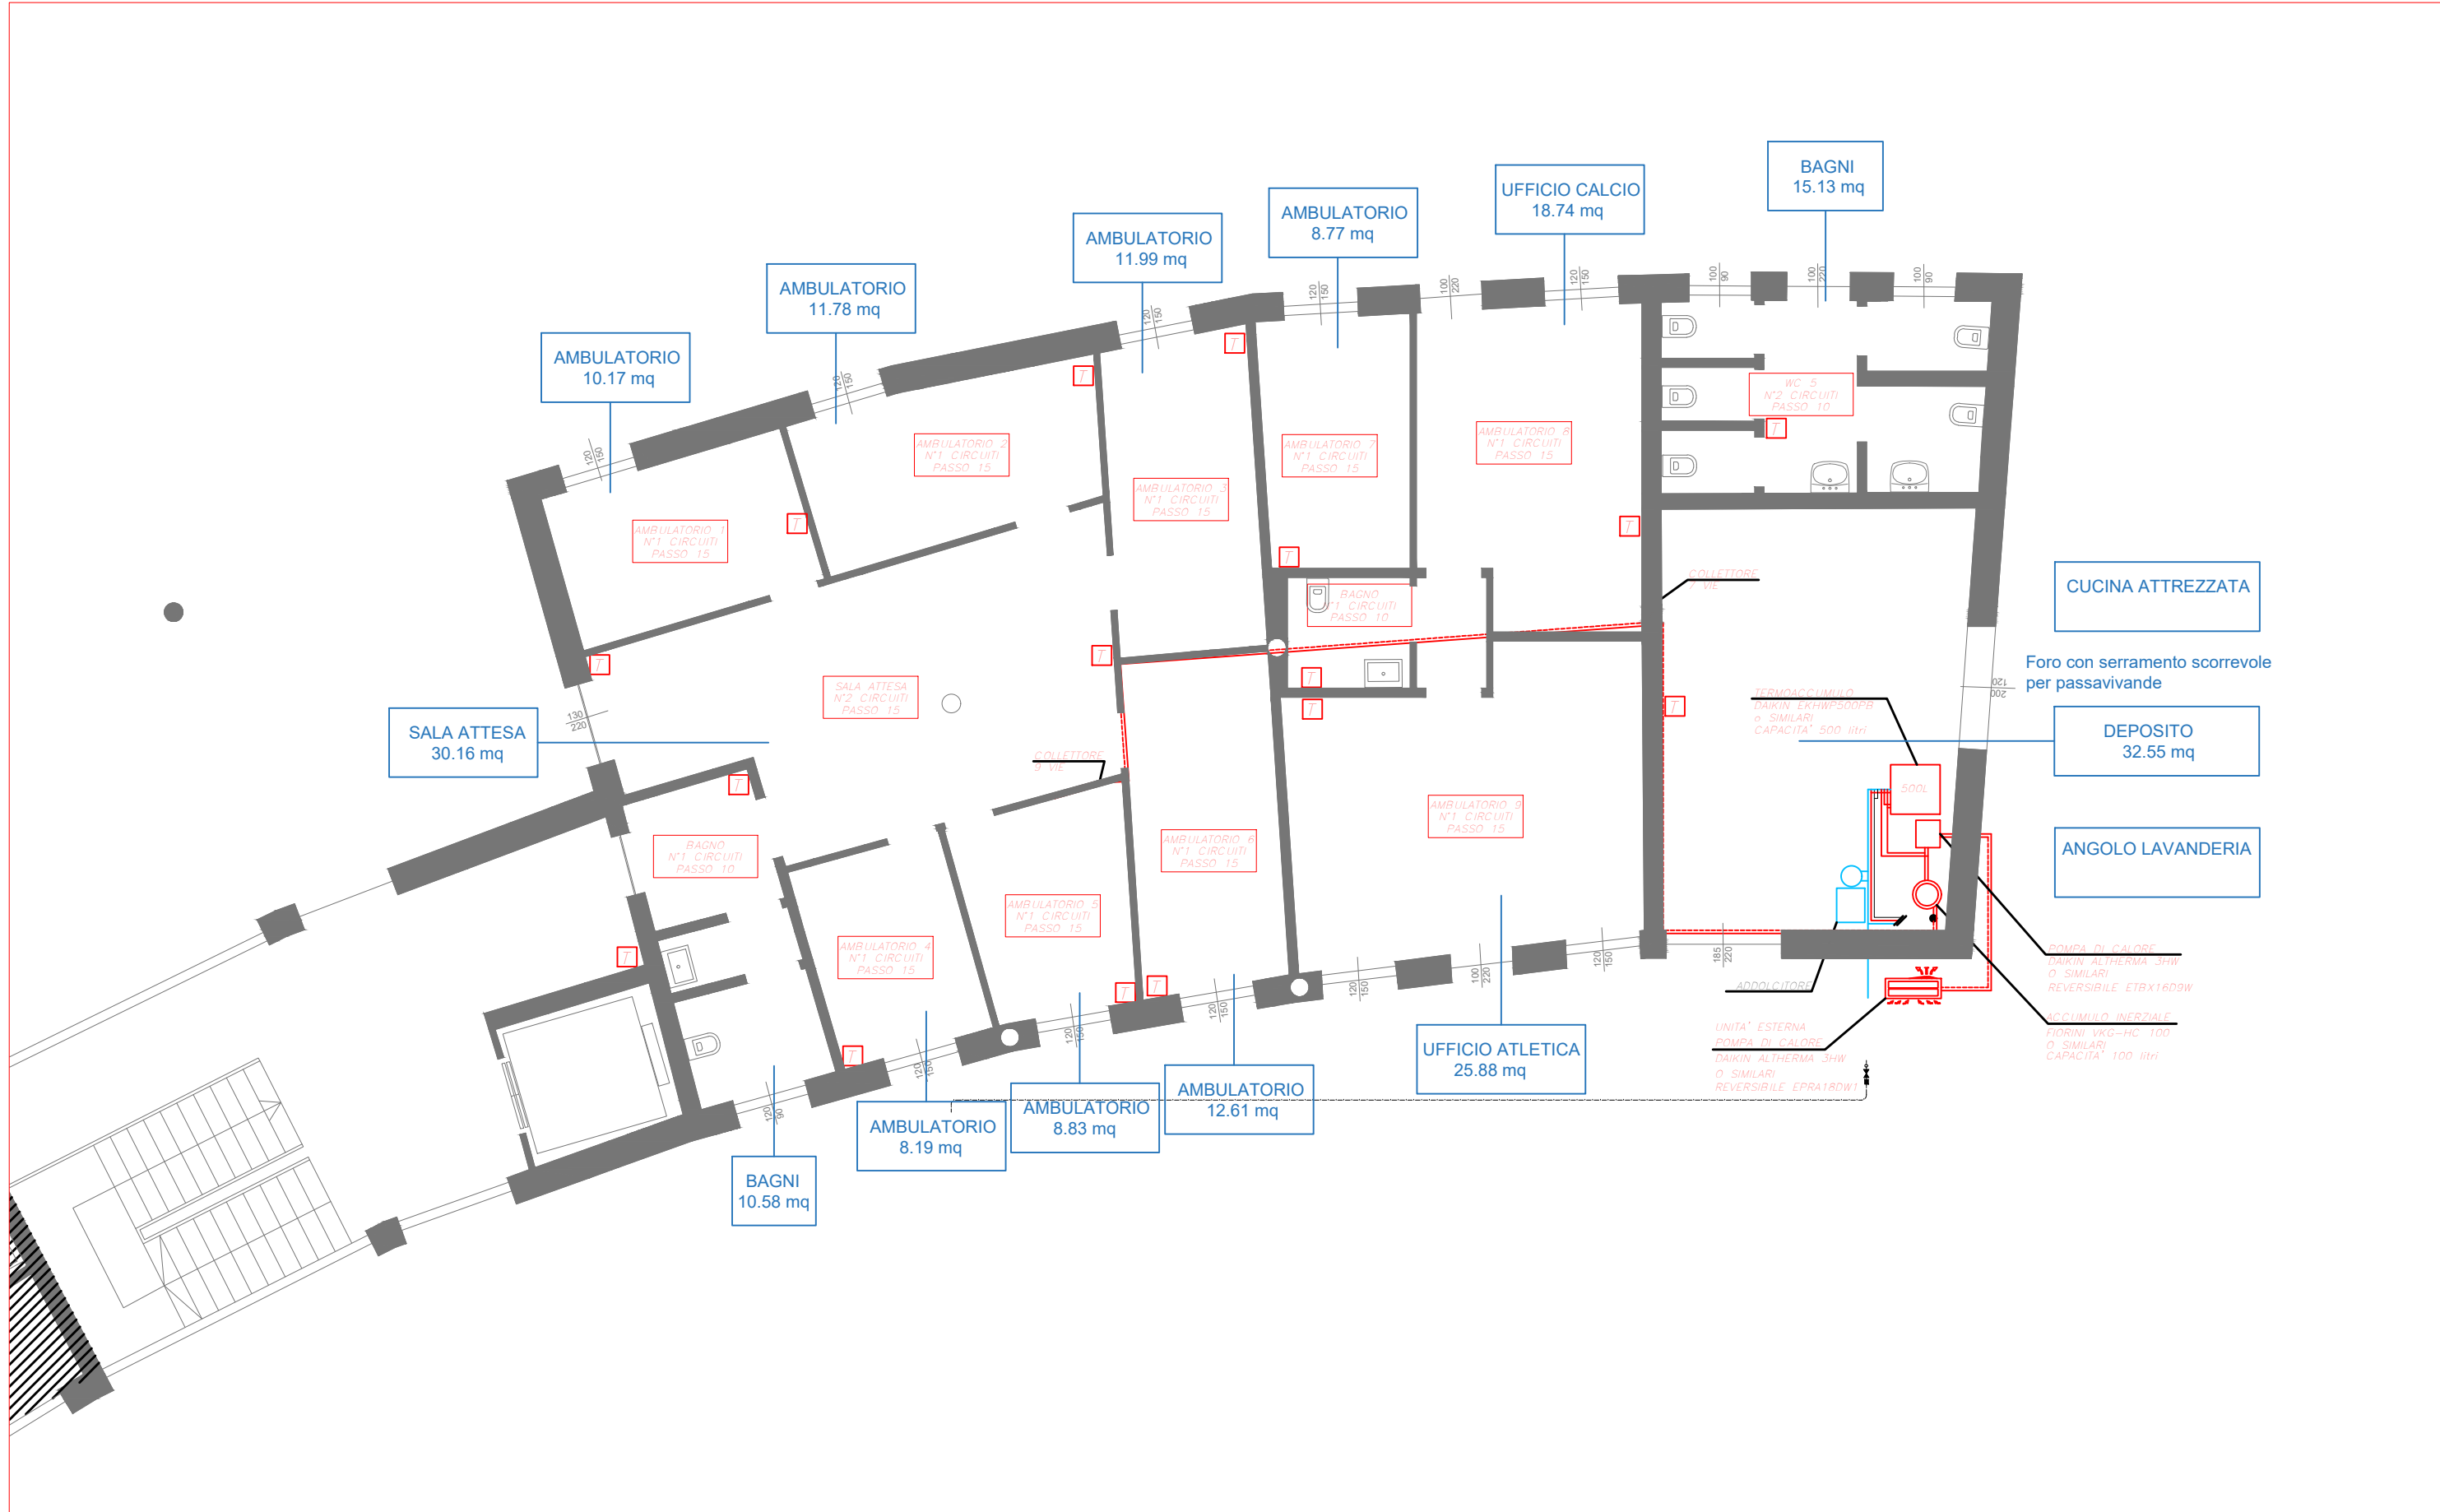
BAGNI
15.13 mq

UFFICIO CALCIO
18.74 mq

AMBULATORIO
8.77 mq

AMBULATORIO
11.99 mq

AMBULATORIO
11.78 mq

AMBULATORIO
10.17 mq

AMBULATORIO 1
N°1 CIRCUITI
PASSO 15

AMBULATORIO 2
N°1 CIRCUITI
PASSO 15

AMBULATORIO 3
N°1 CIRCUITI
PASSO 15

AMBULATORIO 7
N°1 CIRCUITI
PASSO 15

AMBULATORIO 8
N°1 CIRCUITI
PASSO 15

WC 5
N°2 CIRCUITI
PASSO 10

CUCINA ATTREZZATA

COLLETTORE
7 VIE

BAGNO
N°1 CIRCUITI
PASSO 10

Foro con serramento scorrevole per passavivande

SALA ATTESA
30.16 mq

SALA ATTESA
N°2 CIRCUITI
PASSO 15

TERMOACCUMULO
DAIKIN EKHWP500PB
o SIMILARI
CAPACITA' 500 litri

DEPOSITO
32.55 mq

500L

COLLETTORE
9 VIE

ANGOLO LAVANDERIA

BAGNO
N°1 CIRCUITI
PASSO 10

AMBULATORIO 6
N°1 CIRCUITI
PASSO 15

AMBULATORIO 9
N°1 CIRCUITI
PASSO 15

AMBULATORIO 5
N°1 CIRCUITI
PASSO 15

AMBULATORIO 4
N°1 CIRCUITI
PASSO 15

POMPA DI CALORE
DAIKIN ALTHERMA 3HW
O SIMILARI
REVERSIBILE ETBX16D9W

ADDOLCITORE

ACCUMULO INERZIALE
FIORINI VKG-HC 100
O SIMILARI
CAPACITA' 100 litri

UNITA' ESTERNA
POMPA DI CALORE
DAIKIN ALTHERMA 3HW
O SIMILARI
REVERSIBILE EPRA18DW1

UFFICIO ATLETICA
25.88 mq

AMBULATORIO
12.61 mq

AMBULATORIO
8.83 mq

AMBULATORIO
8.19 mq

BAGNI
10.58 mq

120 150 120 150 120 150 120 150 100 220 120 150 100 90 100 220 100 90 130 220 120 200 185 220 120 150 100 220 120 150 120 150 120 150 120 150 120 90